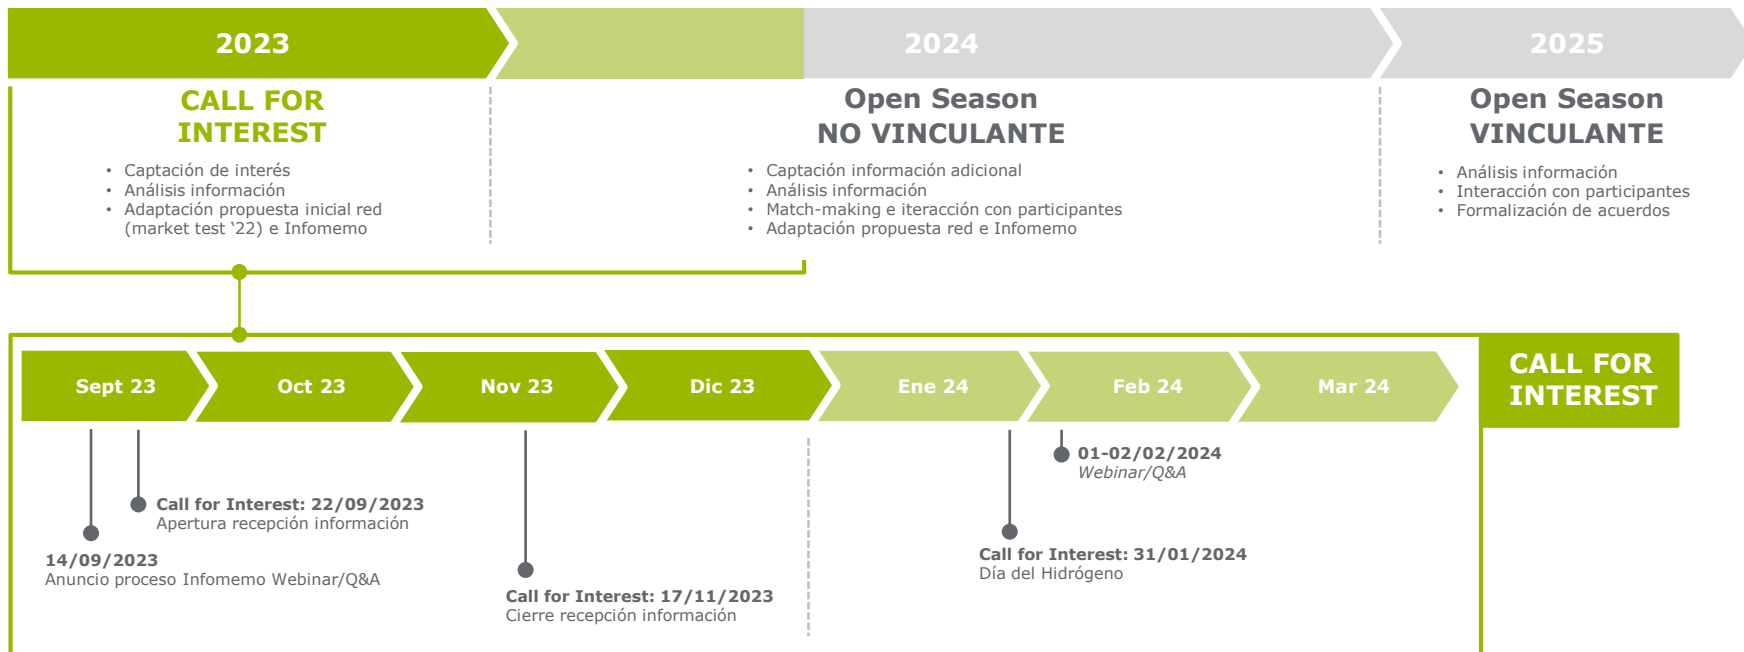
2023

2024

2025

CALL FOR INTEREST

- Captación de interés
- Análisis información
- Adaptación propuesta inicial red (market test '22) e Infomemo

Open Season NO VINCULANTE

- Captación información adicional
- Análisis información
- Match-making e iteracción con participantes
- Adaptación propuesta red e Infomemo

Open Season VINCULANTE

- Análisis información
- Interacción con participantes
- Formalización de acuerdos

Sept 23

Oct 23

Nov 23

Dic 23

Ene 24

Feb 24

Mar 24

CALL FOR INTEREST

Call for Interest: 22/09/2023
Apertura recepción información

14/09/2023
Anuncio proceso Infomemo Webinar/Q&A

Call for Interest: 17/11/2023
Cierre recepción información

01-02/02/2024
Webinar/Q&A

Call for Interest: 31/01/2024
Día del Hidrógeno